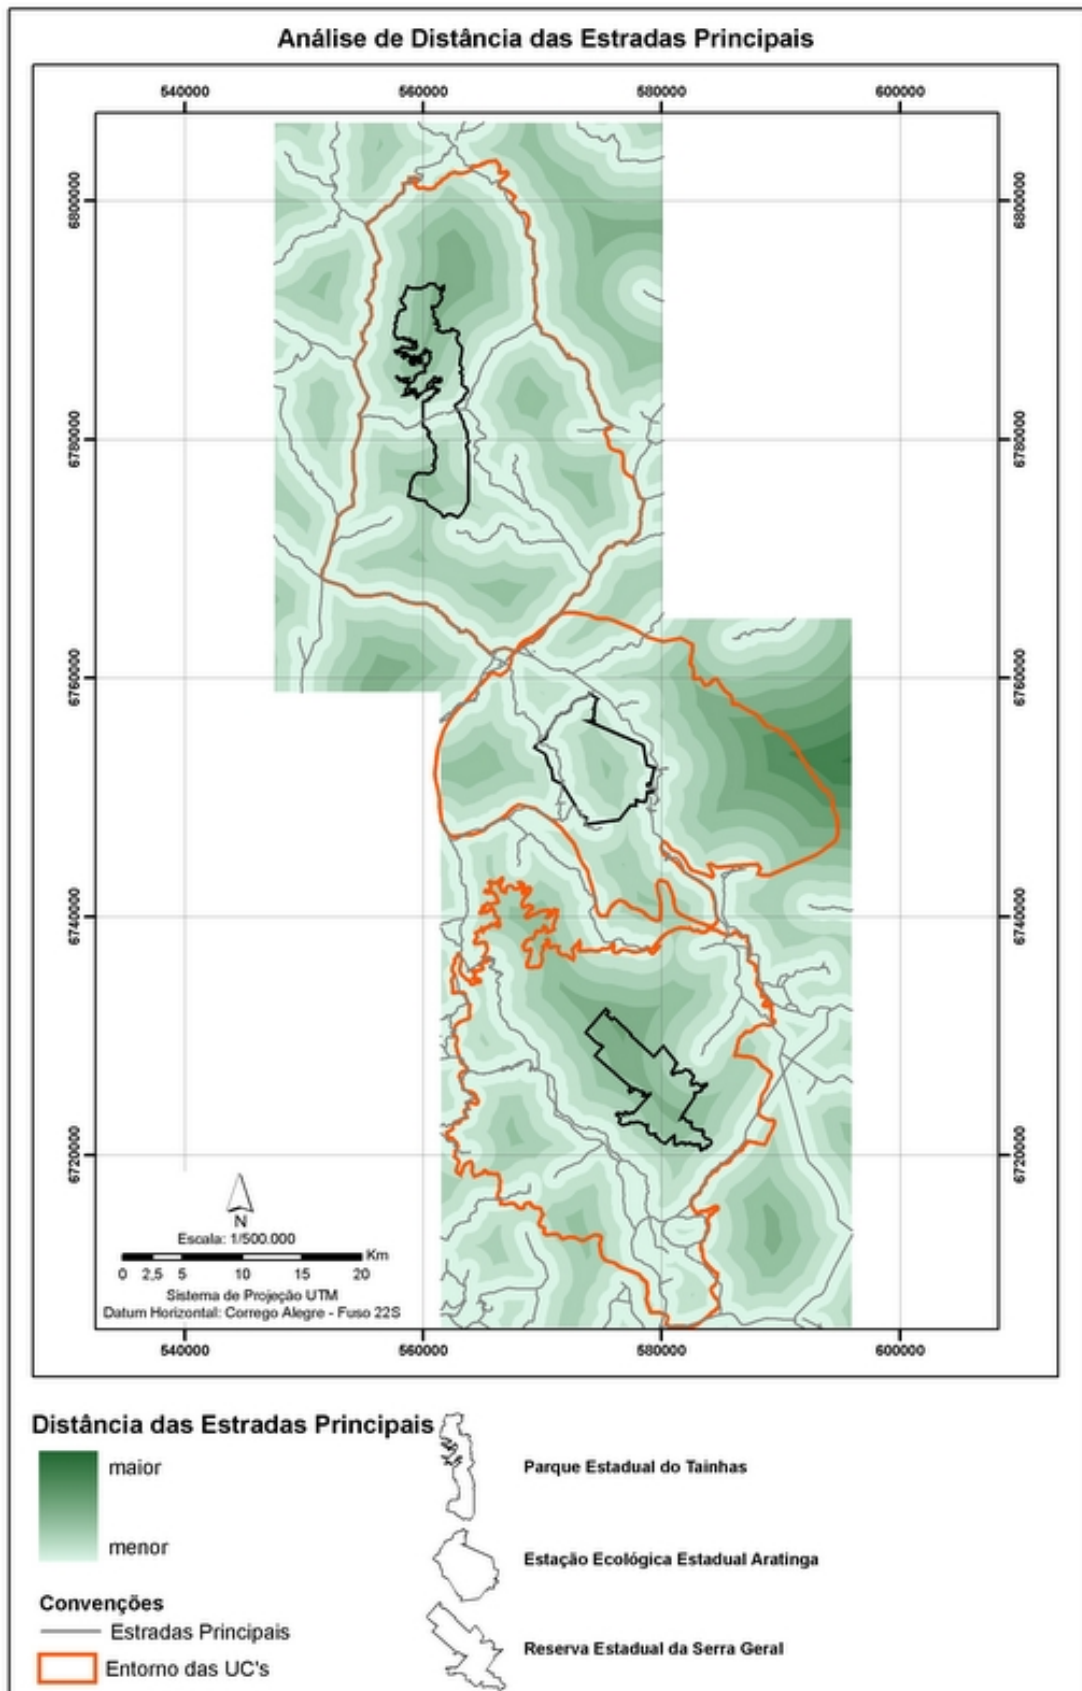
Análise de Distância das Estradas Principais

540000 560000 580000 600000

6800000
6780000
6760000
6740000
6720000

6800000
6780000
6760000
6740000
6720000

N
Escala: 1/500.000
0 2,5 5 10 15 20 Km
Sistema de Projeção UTM
Datum Horizontal: Corrego Alegre - Fuso 22S

540000 560000 580000 600000

Distância das Estradas Principais
maior
menor

Convenções
Estradas Principais
Entorno das UC's

Parque Estadual do Tainhas

Estação Ecológica Estadual Aratinga

Reserva Estadual da Serra Geral